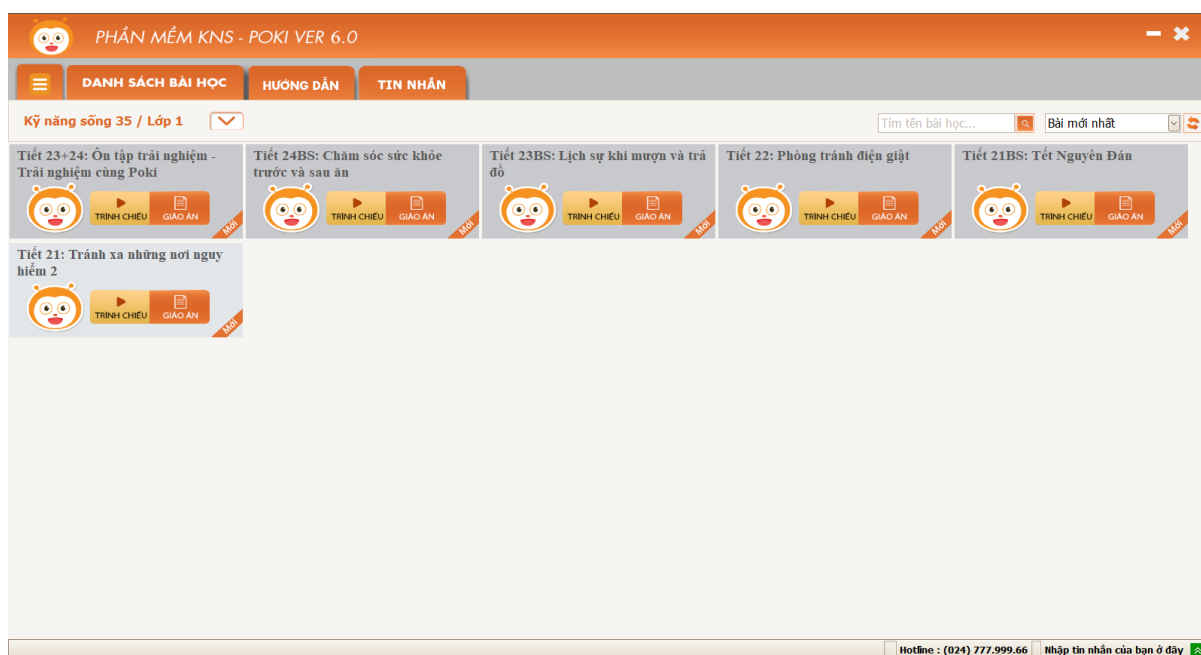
PHẦN MỀM KNS - POKI VER 6.0

DANH SÁCH BÀI HỌC
HƯỚNG DẪN
TIN NHẮN

Kỹ năng sống 35 / Lớp 1

Tìm tên bài học...
Bài mới nhất

Tiết 23+24: Ôn tập trải nghiệm - Trải nghiệm cùng Poki
TRÌNH CHIẾU
GIÁO ÁN
Mới

Tiết 24BS: Chăm sóc sức khỏe trước và sau ăn
TRÌNH CHIẾU
GIÁO ÁN
Mới

Tiết 23BS: Lịch sự khi mượn và trả đồ
TRÌNH CHIẾU
GIÁO ÁN
Mới

Tiết 22: Phòng tránh điện giật
TRÌNH CHIẾU
GIÁO ÁN
Mới

Tiết 21BS: Tết Nguyên Đán
TRÌNH CHIẾU
GIÁO ÁN
Mới

Tiết 21: Tránh xa những nơi nguy hiểm 2
TRÌNH CHIẾU
GIÁO ÁN
Mới

Hotline : (024) 777.999.66
Nhập tin nhắn của bạn ở đây